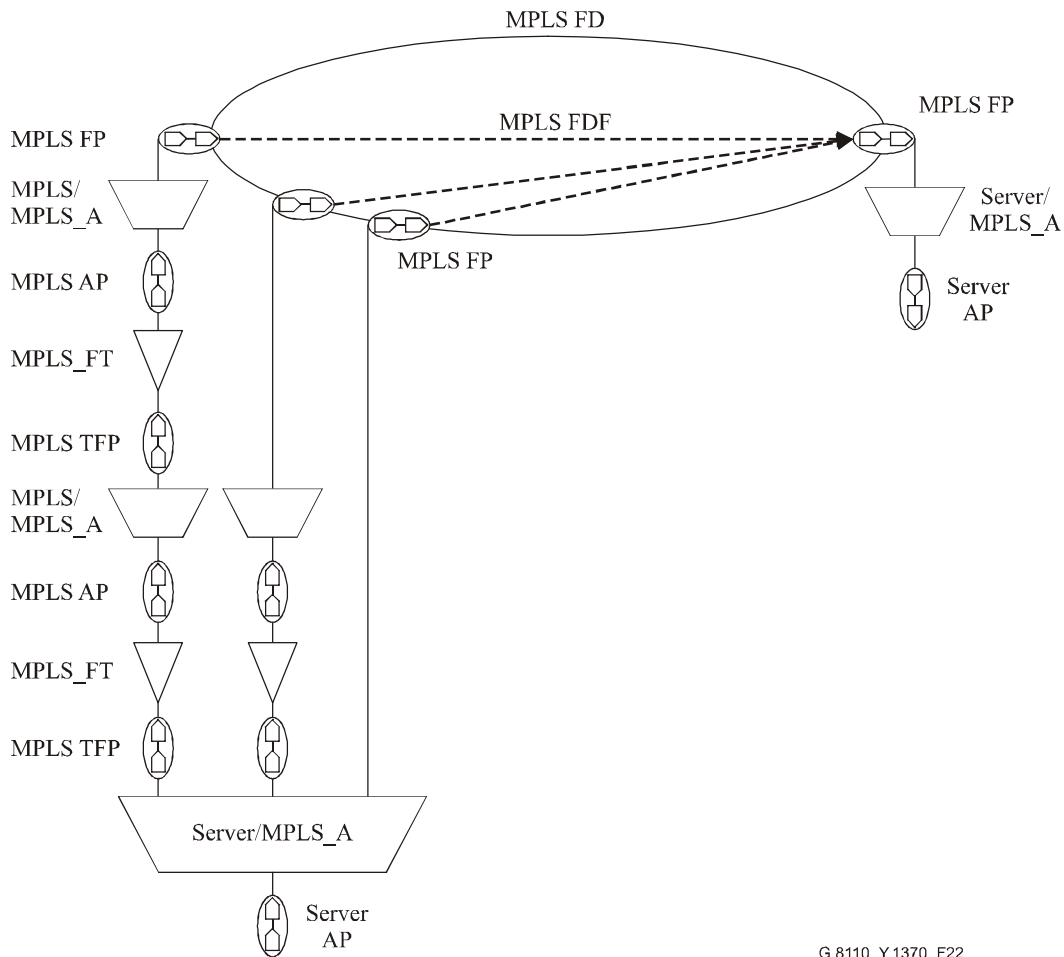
MPLS FD

MPLS FP

MPLS FDF

MPLS FP

MPLS/
MPLS_A

Server/
MPLS_A

MPLS FP

MPLS AP

Server
AP

MPLS_FT

MPLS TFP

MPLS/
MPLS_A

MPLS AP

MPLS_FT

MPLS TFP

Server/MPLS_A

Server
AP

G.8110_Y.1370_F22